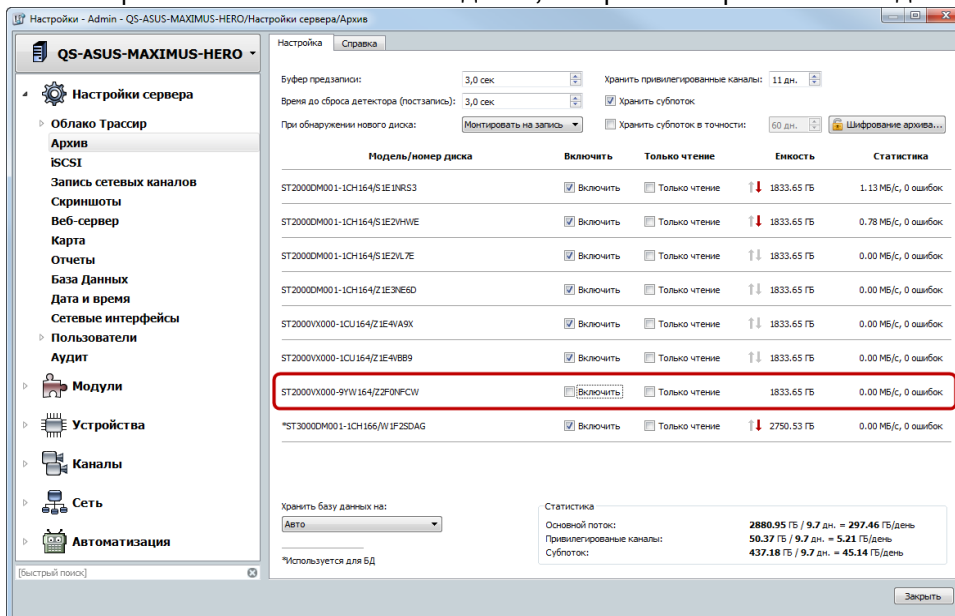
Настройки - Admin - QS-ASUS-MAXIMUS-HERO/Настройки сервера/Архив

QS-ASUS-MAXIMUS-HERO

Настройки сервера
Облако Трассир
Архив
iSCSI
Запись сетевых каналов
Скриншоты
Веб-сервер
Карта
Отчеты
База Данных
Дата и время
Сетевые интерфейсы
Пользователи
Аудит
Модули
Устройства
Каналы
Сеть
Автоматизация

[быстрый поиск]

Настройка | Справка

Буфер предзаписи: 3,0 сек
Время до сброса детектора (постзапись): 3,0 сек
При обнаружении нового диска: Монтировать на запись
Хранить привилегированные каналы: 11 дн.
Хранить субпоток
Хранить субпоток в точности: 60 дн.
Шифрование архива...

| Модель/номер диска | Включить | Только чтение | Емкость | Статистика |
|---|---|---|---|---|
| ST2000DM001-1CH164/S1E1NRS3 | Включить | Только чтение | 1833.65 ГБ | 1.13 МБ/с, 0 ошибок |
| ST2000DM001-1CH164/S1E2VHWE | Включить | Только чтение | 1833.65 ГБ | 0.78 МБ/с, 0 ошибок |
| ST2000DM001-1CH164/S1E2VL7E | Включить | Только чтение | 1833.65 ГБ | 0.00 МБ/с, 0 ошибок |
| ST2000DM001-1CH164/Z1E3NE6D | Включить | Только чтение | 1833.65 ГБ | 0.00 МБ/с, 0 ошибок |
| ST2000VX000-1CU164/Z1E4VA9X | Включить | Только чтение | 1833.65 ГБ | 0.00 МБ/с, 0 ошибок |
| ST2000VX000-1CU164/Z1E4VBB9 | Включить | Только чтение | 1833.65 ГБ | 0.00 МБ/с, 0 ошибок |
| ST2000VX000-9YW164/Z2F0NFCW | Включить | Только чтение | 1833.65 ГБ | 0.00 МБ/с, 0 ошибок |
| *ST3000DM001-1CH166/W1F2SDAG | Включить | Только чтение | 2750.53 ГБ | 0.00 МБ/с, 0 ошибок |

Хранить базу данных на:
Авто
*Используется для БД

Статистика
Основной поток: 2880.95 ГБ / 9.7 дн. = 297.46 ГБ/день
Привилегированные каналы: 50.37 ГБ / 9.7 дн. = 5.21 ГБ/день
Субпоток: 437.18 ГБ / 9.7 дн. = 45.14 ГБ/день

Закрыть